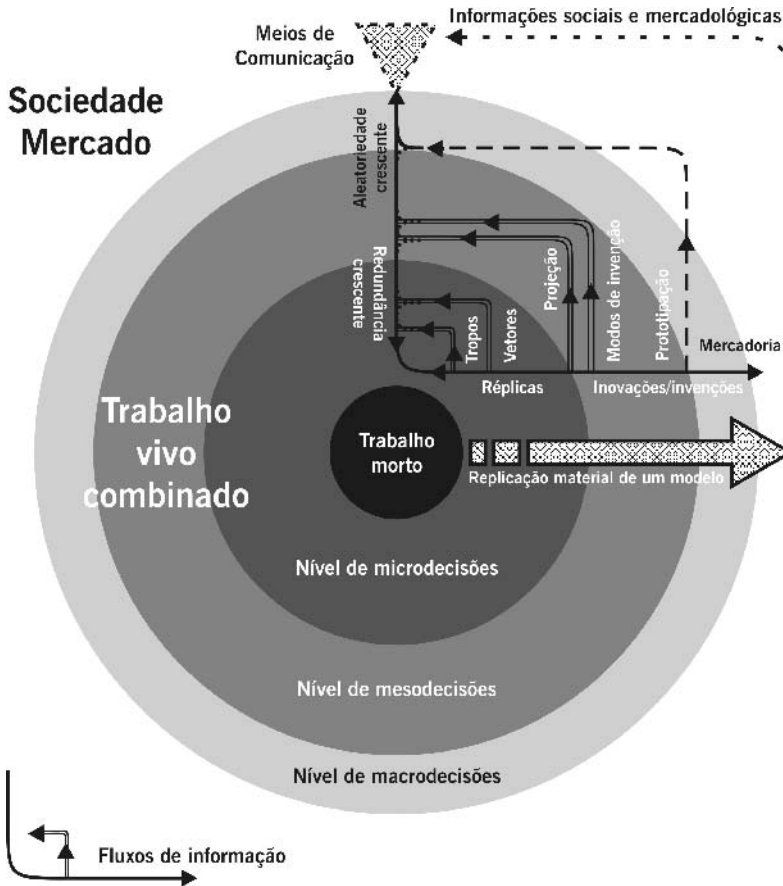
Meios de Comunicação

Informações sociais e mercadológicas

Sociedade Mercado

Aleatoriedade crescente

Redundância crescente

Tropos

Vetores

Projeção

Modos de invenção

Prototipação

Mercadoria

Réplicas

Inovações/invenções

Trabalho vivo combinado

Trabalho morto

Replicação material de um modelo

Nível de microdecisões

Nível de mesodecisões

Nível de macrodecisões

Fluxos de informação